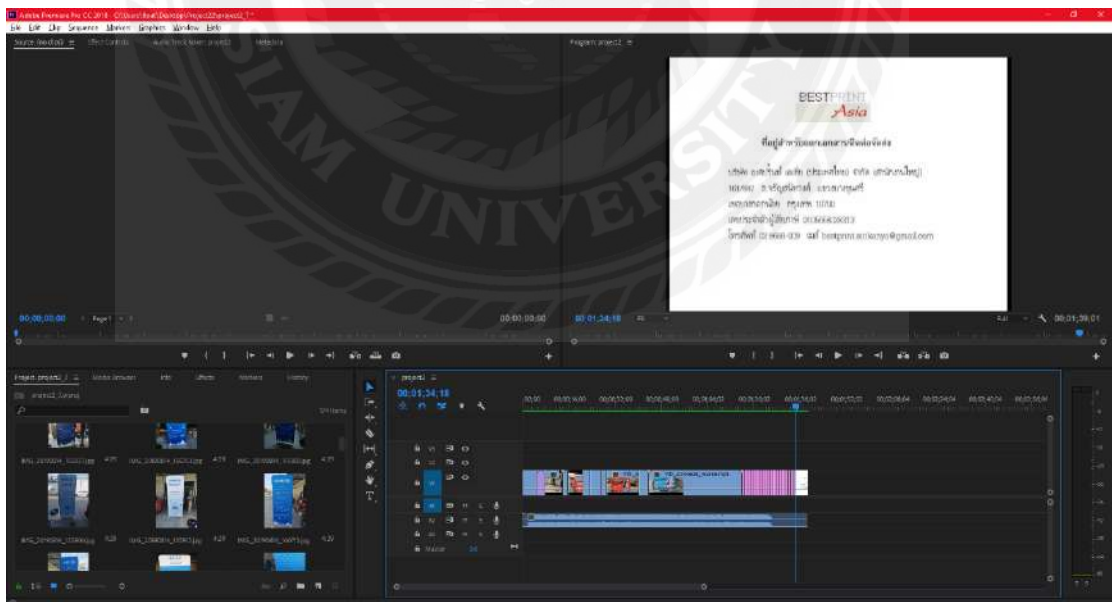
Adobe Premiere Pro CC 2018 - C:\Users\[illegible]\Desktop\Project2\project2_1 *
File Edit Clip Sequence Markers Graphics Window Help
Source: (no clips) Effect Controls Audio Track Mixer: project2 Metadata
Program: project2

BESTPRINT
Asia

ที่อยู่สำหรับออกเอกสารจัดส่งจัดส่ง

บริษัท เบสท์ปริ้นท์ เอเชีย (ประเทศไทย) จำกัด (สำนักงานใหญ่)
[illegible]
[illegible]
เลขประจำตัวผู้เสียภาษี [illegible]
โทรศัพท์ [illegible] เมล์ bestprint.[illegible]@gmail.com

00;00;00;00 Page 1
00;00;00;00
00;01;34;18
Full
00;01;39;01

Project: project2 Media Browser Info Effects Markers History
project2_3.prproj
IMG_20180814_102027.jpg 4:29
IMG_20180814_102052.jpg 4:29
IMG_20180814_102052.jpg 4:29
IMG_20180814_102040.jpg 4:29
IMG_20180814_102053.jpg 4:29
IMG_20180814_102053.jpg 4:29

project2
00;01;34;18
V3
V2
V1
A1
A2
A3
Master